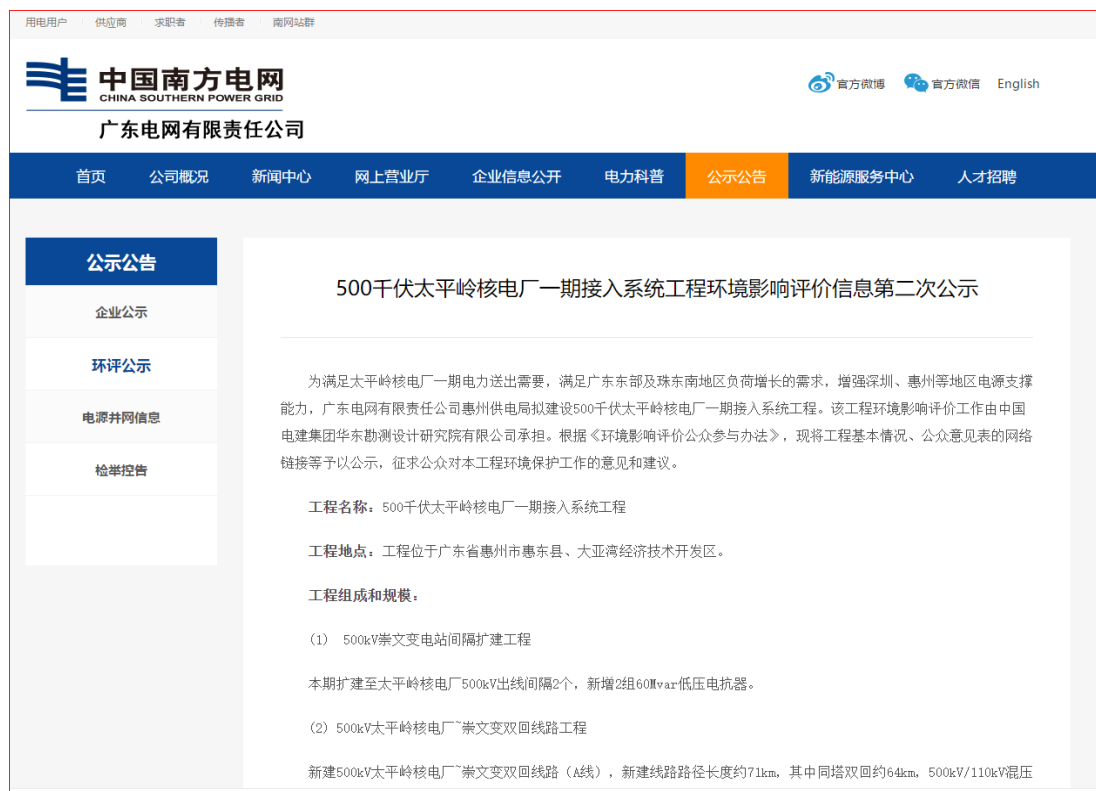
用电用户 | 供应商 | 求职者 | 传播者 | 南网站群

中国南方电网
CHINA SOUTHERN POWER GRID
广东电网有限责任公司

官方微博 官方微信 English

首页 公司概况 新闻中心 网上营业厅 企业信息公开 电力科普 公示公告 新能源服务中心 人才招聘

公示公告
企业公示
环评公示
电源并网信息
检举控告

500千伏太平岭核电厂一期接入系统工程环境影响评价信息第二次公示

为满足太平岭核电厂一期电力送出需要，满足广东东部及珠东南地区负荷增长的需求，增强深圳、惠州等地区电源支撑能力，广东电网有限责任公司惠州供电局拟建设500千伏太平岭核电厂一期接入系统工程。该工程环境影响评价工作由中国电建集团华东勘测设计研究院有限公司承担。根据《环境影响评价公众参与办法》，现将工程基本情况、公众意见表的网络链接等予以公示，征求公众对本工程环境保护工作的意见和建议。

工程名称：500千伏太平岭核电厂一期接入系统工程

工程地点：工程位于广东省惠州市惠东县、大亚湾经济技术开发区。

工程组成和规模：

(1) 500kV崇文变电站间隔扩建工程

本期扩建至太平岭核电厂500kV出线间隔2个，新增2组60Mvar低压电抗器。

(2) 500kV太平岭核电厂~崇文变双回线路工程

新建500kV太平岭核电厂~崇文变双回线路（A线），新建线路路径长度约71km，其中同塔双回约64km，500kV/110kV混压